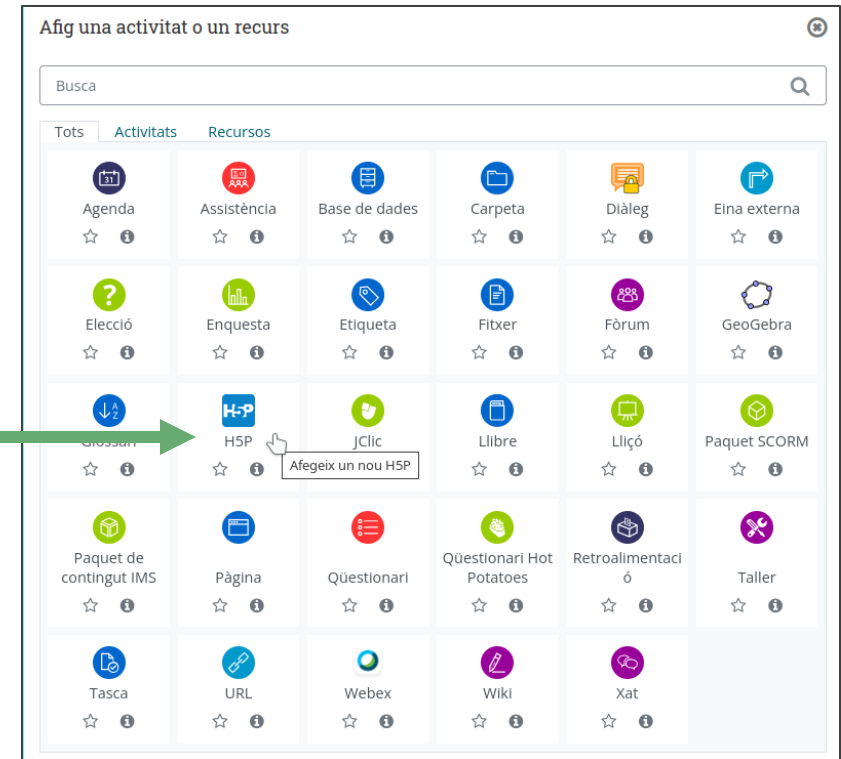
Afig una activitat o un recurs

Busca

Tots
Activitats
Recursos

Agenda
Assistència
Base de dades
Carpeta
Diàleg
Eina externa

Elecció
Enquesta
Etiqueta
Fitxer
Fòrum
GeoGebra

Glossari
H5P
Afegeix un nou H5P
JClic
Llibre
Lliçó
Paquet SCORM

Paquet de contingut IMS
Pàgina
Qüestionari
Qüestionari Hot Potatoes
Retroalimentació
Taller

Tasca
URL
Webex
Wiki
Xat